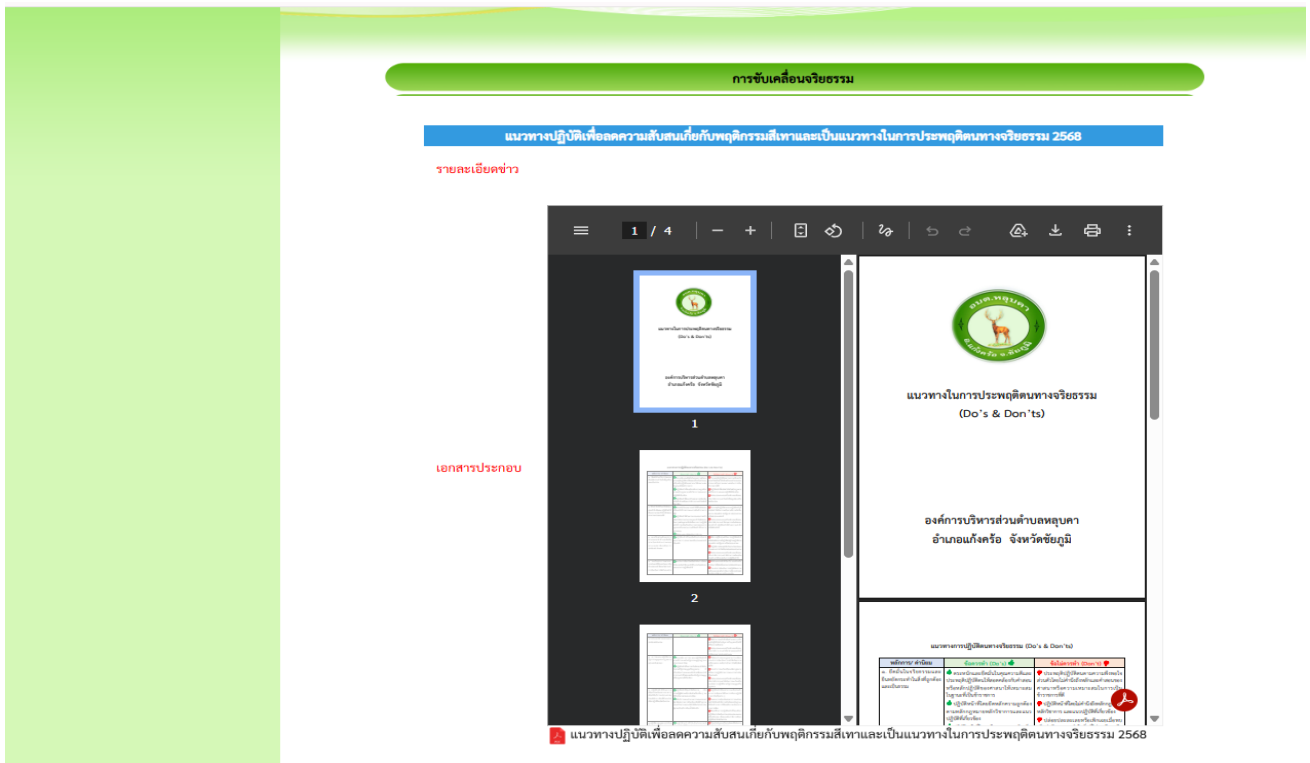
การขับเคลื่อนจริยธรรม

แนวทางปฏิบัติเพื่อลดความสับสนเกี่ยวกับพฤติกรรมสีเทาและเป็นแนวทางในการประพฤติตนทางจริยธรรม 2568

รายละเอียดข่าว

เอกสารประกอบ

1 / 4

1

2

อบต.หลุบคา
อ.แก้งคร้อ จ.ชัยภูมิ

แนวทางในการประพฤติตนทางจริยธรรม
(Do's & Don'ts)

องค์การบริหารส่วนตำบลหลุบคา
อำเภอแก้งคร้อ จังหวัดชัยภูมิ

แนวทางการปฏิบัติตนทางจริยธรรม (Do's & Don'ts)

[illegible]

แนวทางปฏิบัติเพื่อลดความสับสนเกี่ยวกับพฤติกรรมสีเทาและเป็นแนวทางในการประพฤติตนทางจริยธรรม 2568